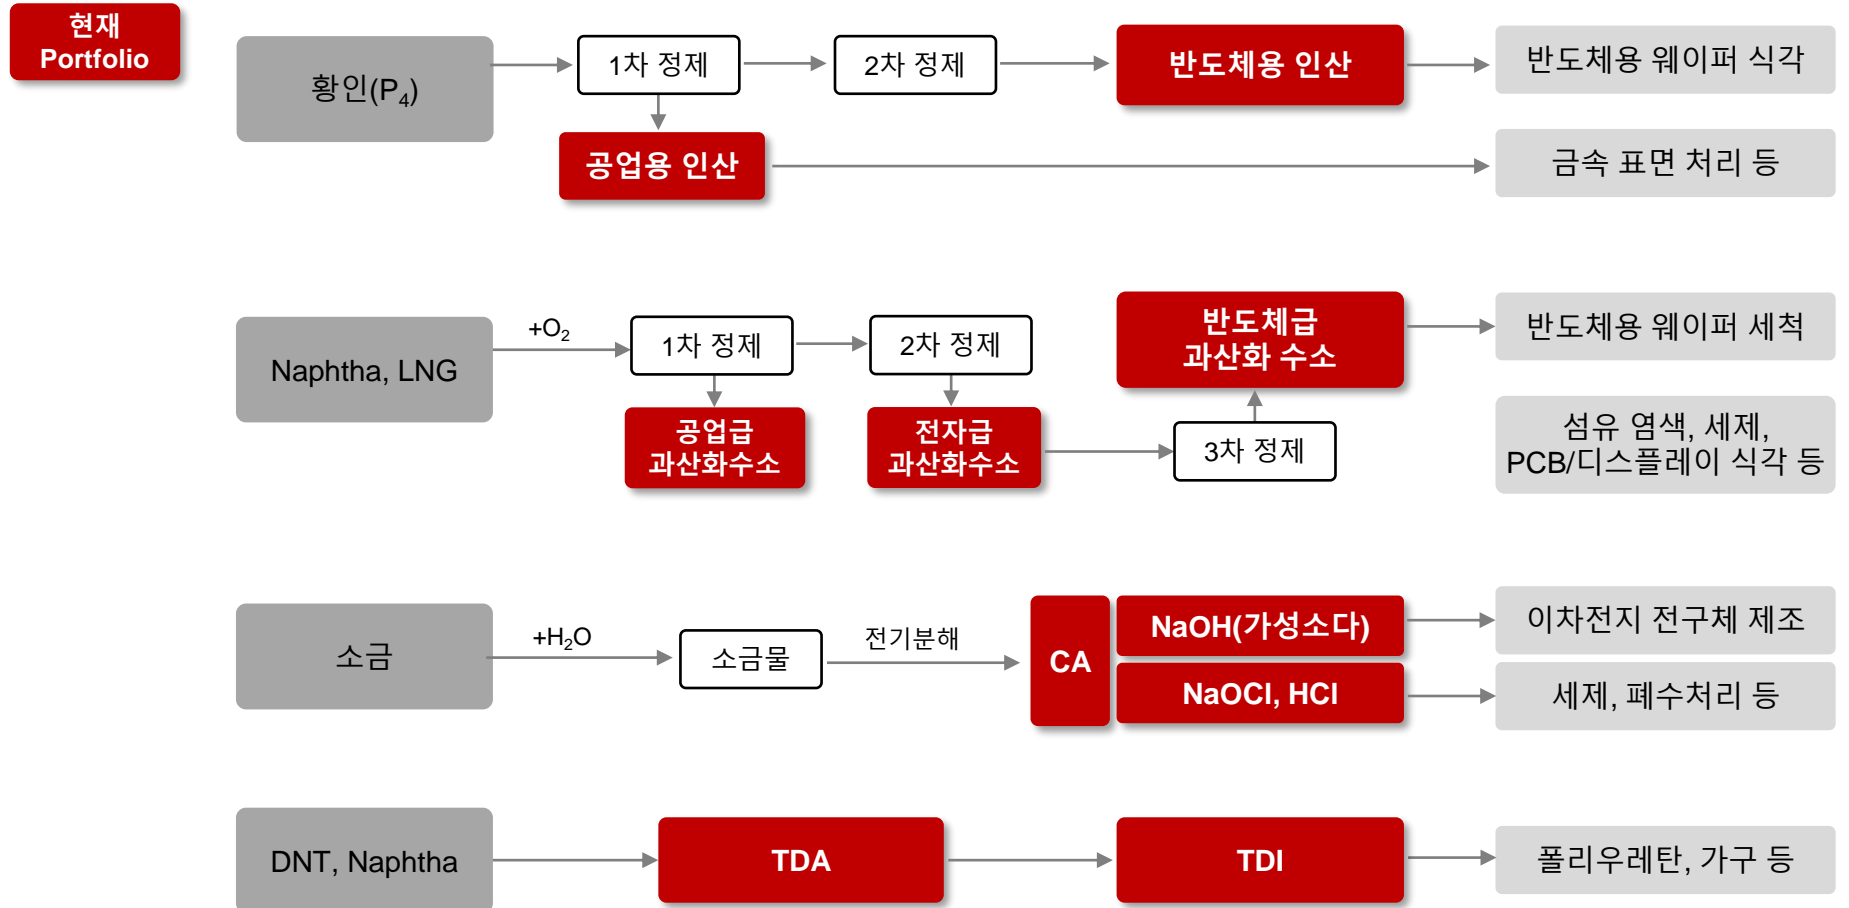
현재 Portfolio

황인($P_4$)

1차 정제

2차 정제

반도체용 인산

반도체용 웨이퍼 식각

공업용 인산

금속 표면 처리 등

Naphtha, LNG

$+O_2$

1차 정제

2차 정제

반도체급 과산화 수소

반도체용 웨이퍼 세척

공업급 과산화수소

전자급 과산화수소

3차 정제

섬유 염색, 세제, PCB/디스플레이 식각 등

소금

$+H_2O$

소금물

전기분해

CA

NaOH(가성소다)

이차전지 전구체 제조

NaOCl, HCl

세제, 폐수처리 등

DNT, Naphtha

TDA

TDI

폴리우레탄, 가구 등